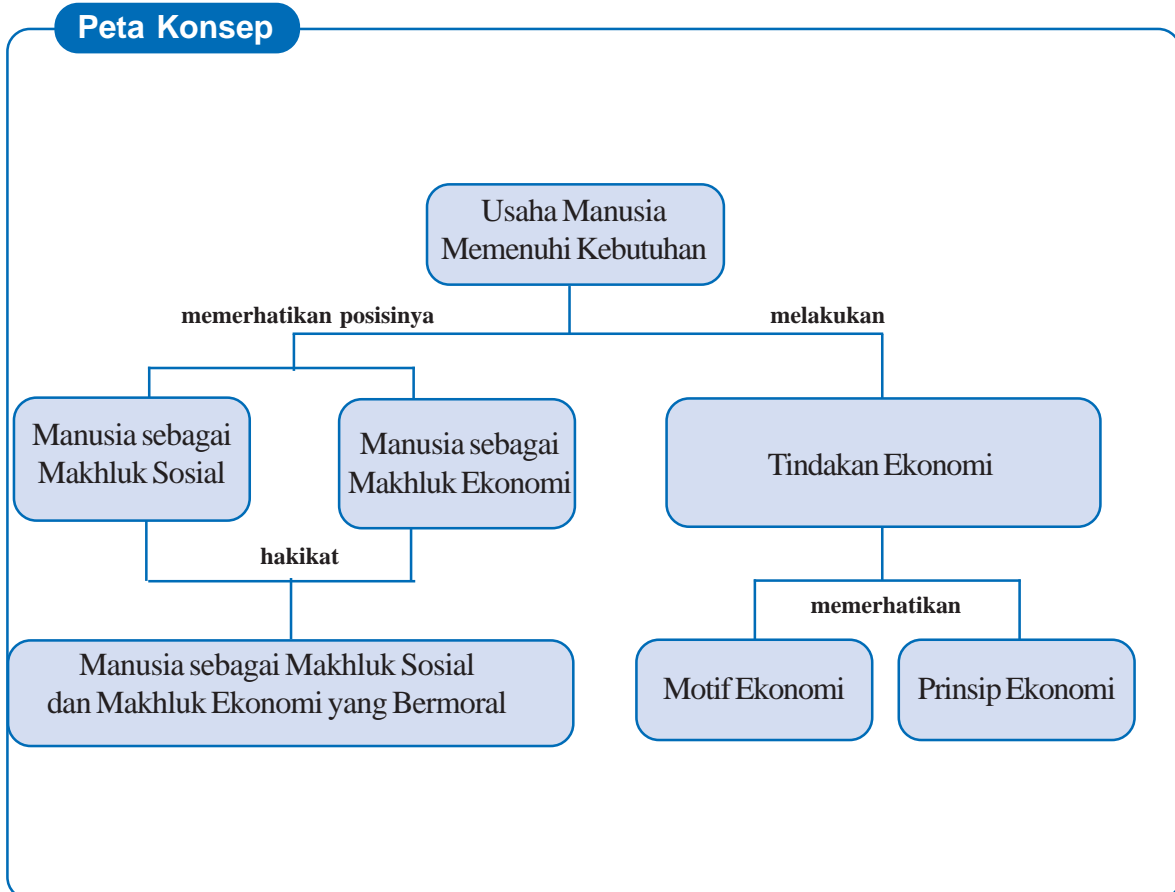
Peta Konsep

Usaha Manusia Memenuhi Kebutuhan

memerhatikan posisinya

melakukan

Manusia sebagai Makhluk Sosial

Manusia sebagai Makhluk Ekonomi

Tindakan Ekonomi

hakikat

memerhatikan

Manusia sebagai Makhluk Sosial dan Makhluk Ekonomi yang Bermoral

Motif Ekonomi

Prinsip Ekonomi